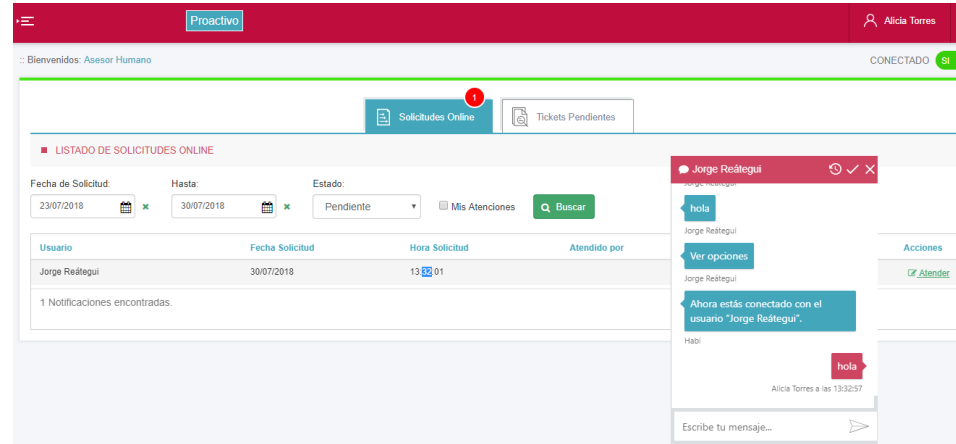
Proactivo

Alicia Torres

:: Bienvenidos: Asesor Humano

CONECTADO SI

1

Solicitudes Online

Tickets Pendientes

LISTADO DE SOLICITUDES ONLINE

Fecha de Solicitud: 23/07/2018

Hasta: 30/07/2018

Estado: Pendiente

Mis Atenciones

Buscar

| Usuario | Fecha Solicitud | Hora Solicitud | Atendido por | Acciones |
|---|---|---|---|---|
| Jorge Reátegui | 30/07/2018 | 13:32:01 | | Atender |

1 Notificaciones encontradas.

Jorge Reátegui

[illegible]

hola

Jorge Reátegui

Ver opciones

Jorge Reátegui

Ahora estás conectado con el usuario "Jorge Reátegui".

Habl

hola

Alicia Torres a las 13:32:57

Escribe tu mensaje...